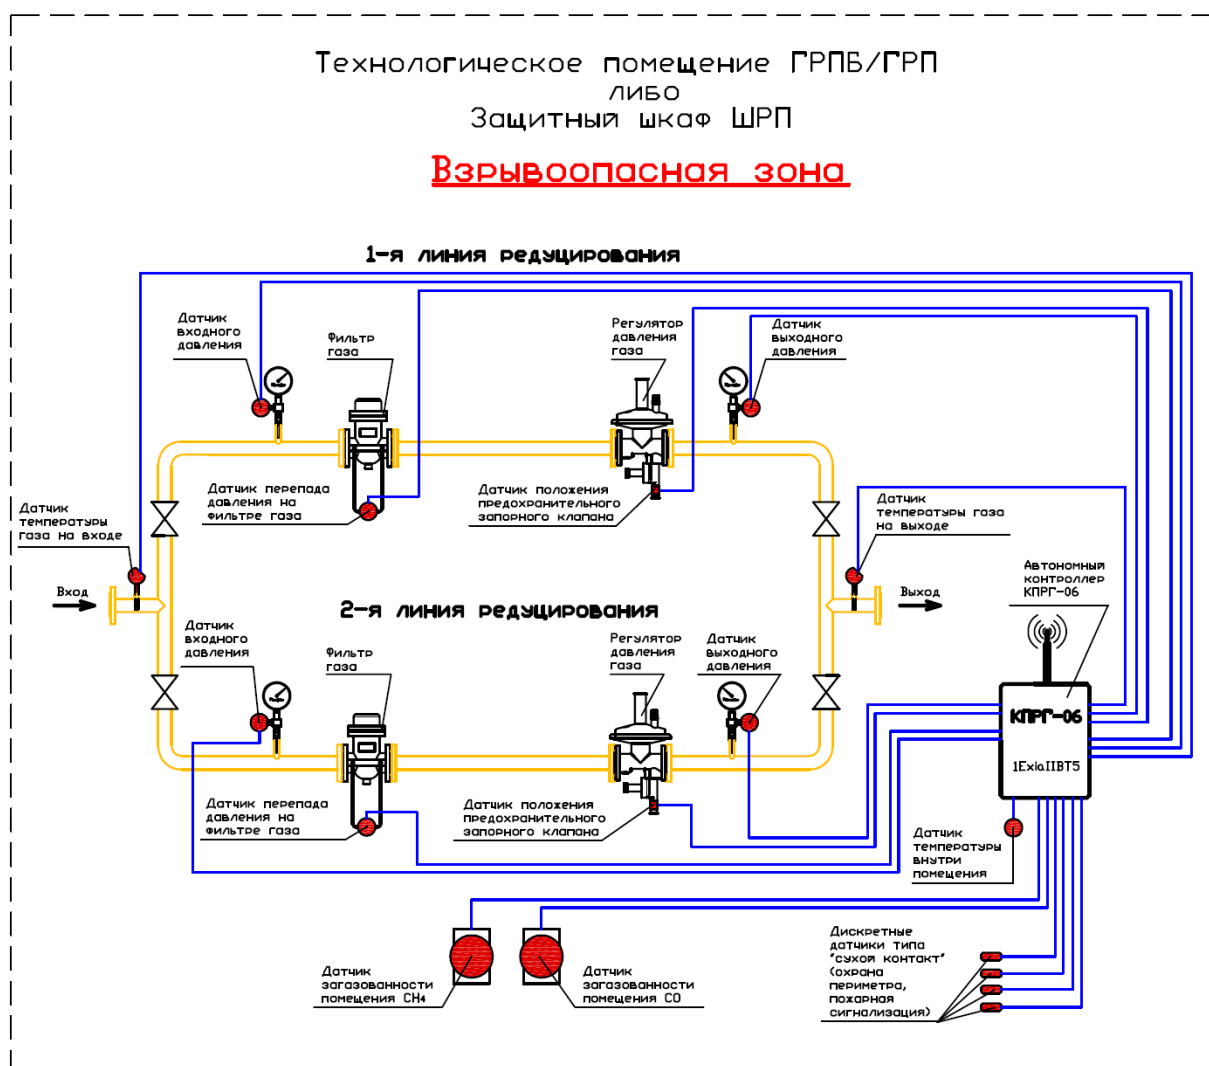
Технологическое помещение ГРПБ/ГРП
либо
Защитный шкаф ШРП

Взрывоопасная зона

1-я линия редуцирования

Датчик входного давления

Фильтр газа

Регулятор давления газа

Датчик выходного давления

Датчик перепада давления на фильтре газа

Датчик положения предохранительного запорного клапана

Датчик температуры газа на входе

Датчик температуры газа на выходе

Вход

Выход

2-я линия редуцирования

Автономный контроллер КПРГ-06

Датчик входного давления

Фильтр газа

Регулятор давления газа

Датчик выходного давления

КПРГ-06

1ExiaIIBT5

Датчик перепада давления на фильтре газа

Датчик положения предохранительного запорного клапана

Датчик температуры внутри помещения

Датчик загазованности помещения CH4

Датчик загазованности помещения CO

Дискретные датчики типа "сухой контакт" (охрана периметра, пожарная сигнализация)